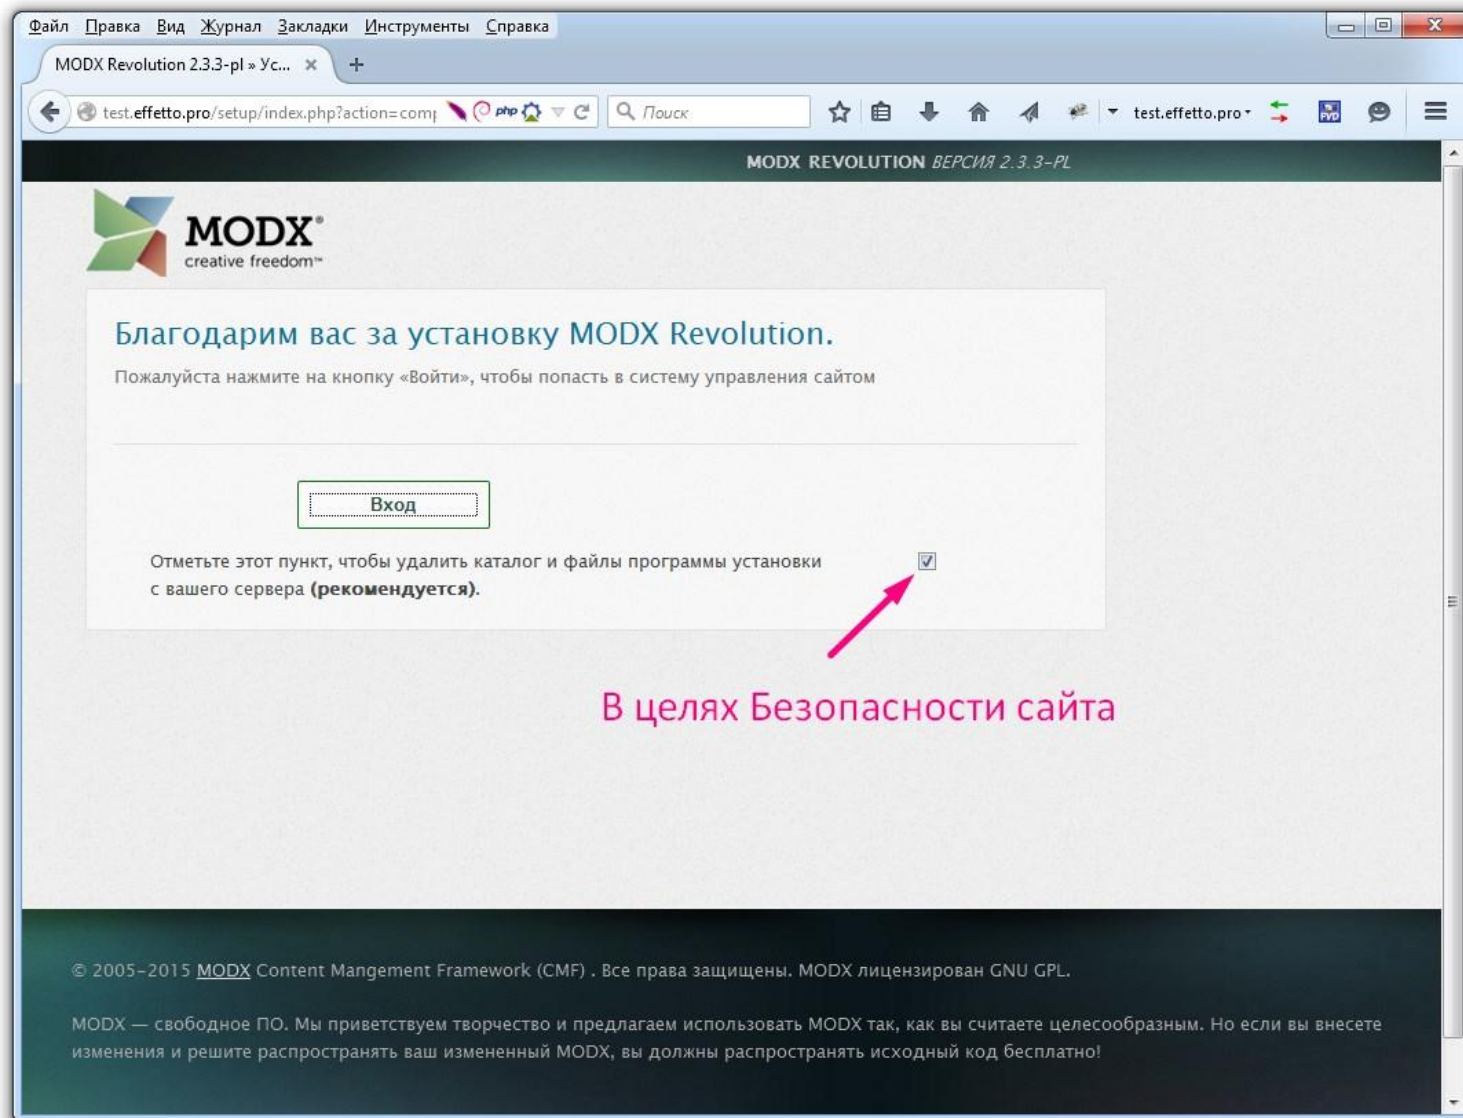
Файл Правка Вид Журнал Закладки Инструменты Справка

MODX Revolution 2.3.3-pl » Ус...

test.effetto.pro/setup/index.php?action=comp

Поиск

test.effetto.pro

MODX REVOLUTION ВЕРСИЯ 2.3.3-PL

MODX® creative freedom™

Благодарим вас за установку MODX Revolution.

Пожалуйста нажмите на кнопку «Войти», чтобы попасть в систему управления сайтом

Вход

Отметьте этот пункт, чтобы удалить каталог и файлы программы установки с вашего сервера **(рекомендуется)**.

В целях Безопасности сайта

© 2005-2015 MODX Content Mangement Framework (CMF) . Все права защищены. MODX лицензирован GNU GPL.

MODX — свободное ПО. Мы приветствуем творчество и предлагаем использовать MODX так, как вы считаете целесообразным. Но если вы внесете изменения и решите распространять ваш измененный MODX, вы должны распространять исходный код бесплатно!